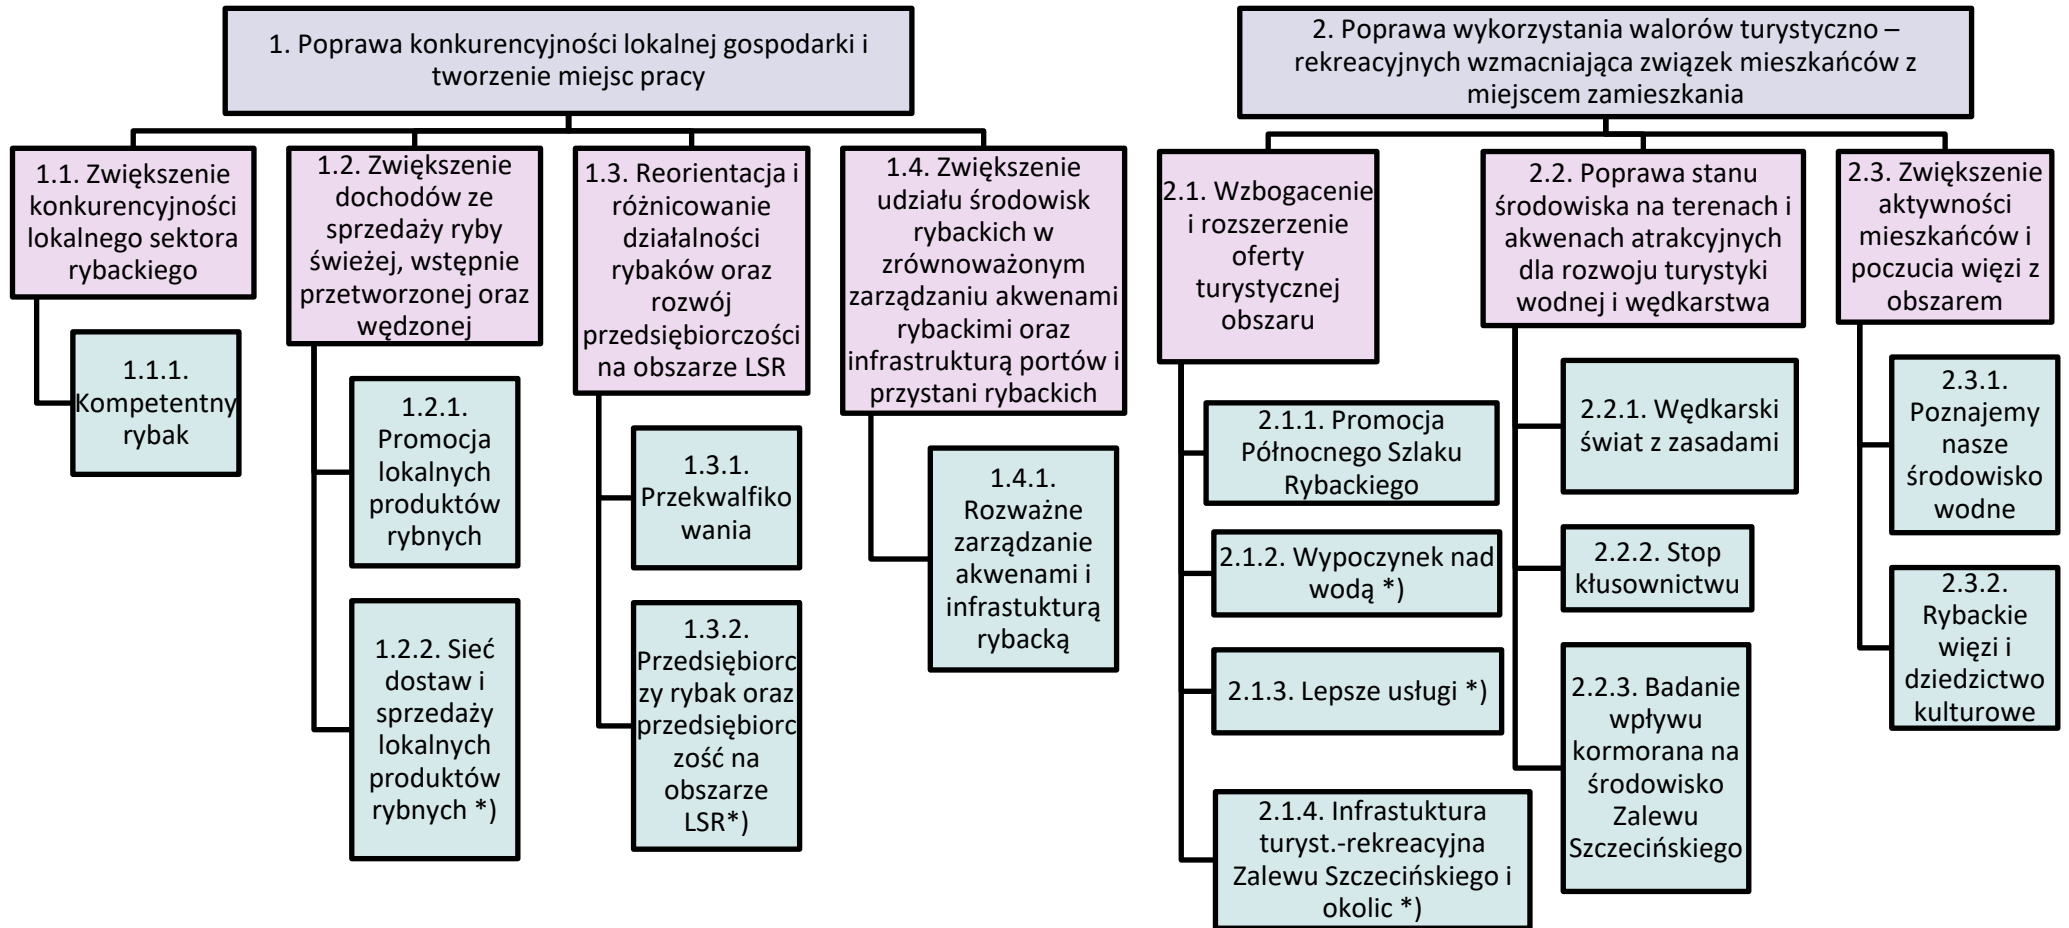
1. Poprawa konkurencyjności lokalnej gospodarki i tworzenie miejsc pracy

1.1. Zwiększenie konkurencyjności lokalnego sektora rybackiego

1.1.1. Kompetentny rybak

1.2. Zwiększenie dochodów ze sprzedaży ryby świeżej, wstępnie przetworzonej oraz wędzonej

1.2.1. Promocja lokalnych produktów rybnych

1.2.2. Sieć dostaw i sprzedaży lokalnych produktów rybnych *)

1.3. Reorientacja i różnicowanie działalności rybaków oraz rozwój przedsiębiorczości na obszarze LSR

1.3.1. Przekwalfikowania

1.3.2. Przedsiębiorczy rybak oraz przedsiębiorczość na obszarze LSR*)

1.4. Zwiększenie udziału środowisk rybackich w zrównoważonym zarządzaniu akwenami rybackimi oraz infrastrukturą portów i przystani rybackich

1.4.1. Rozważne zarządzanie akwenami i infrastukturą rybacką

2. Poprawa wykorzystania walorów turystyczno – rekreacyjnych wzmacniająca związek mieszkańców z miejscem zamieszkania

2.1. Wzbogacenie i rozszerzenie oferty turystycznej obszaru

2.1.1. Promocja Północnego Szlaku Rybackiego

2.1.2. Wypoczynek nad wodą *)

2.1.3. Lepsze usługi *)

2.1.4. Infrastuktura turyst.-rekreacyjna Zalewu Szczecińskiego i okolic *)

2.2. Poprawa stanu środowiska na terenach i akwenach atrakcyjnych dla rozwoju turystyki wodnej i wędkarstwa

2.2.1. Wędkarski świat z zasadami

2.2.2. Stop kłusownictwu

2.2.3. Badanie wpływu kormorana na środowisko Zalewu Szczecińskiego

2.3. Zwiększenie aktywności mieszkańców i poczucia więzi z obszarem

2.3.1. Poznajemy nasze środowisko wodne

2.3.2. Rybackie więzi i dziedzictwo kulturowe